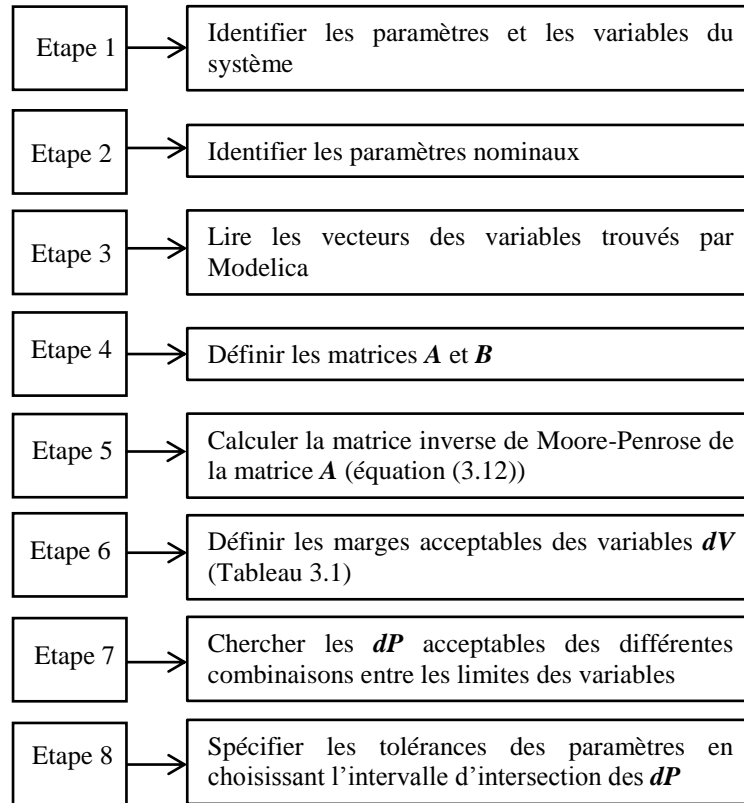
Etape 1

Identifier les paramètres et les variables du système

Etape 2

Identifier les paramètres nominaux

Etape 3

Lire les vecteurs des variables trouvés par Modelica

Etape 4

Définir les matrices ***A*** et ***B***

Etape 5

Calculer la matrice inverse de Moore-Penrose de la matrice ***A*** (équation (3.12))

Etape 6

Définir les marges acceptables des variables ***dV*** (Tableau 3.1)

Etape 7

Chercher les ***dP*** acceptables des différentes combinaisons entre les limites des variables

Etape 8

Spécifier les tolérances des paramètres en choisissant l'intervalle d'intersection des ***dP***